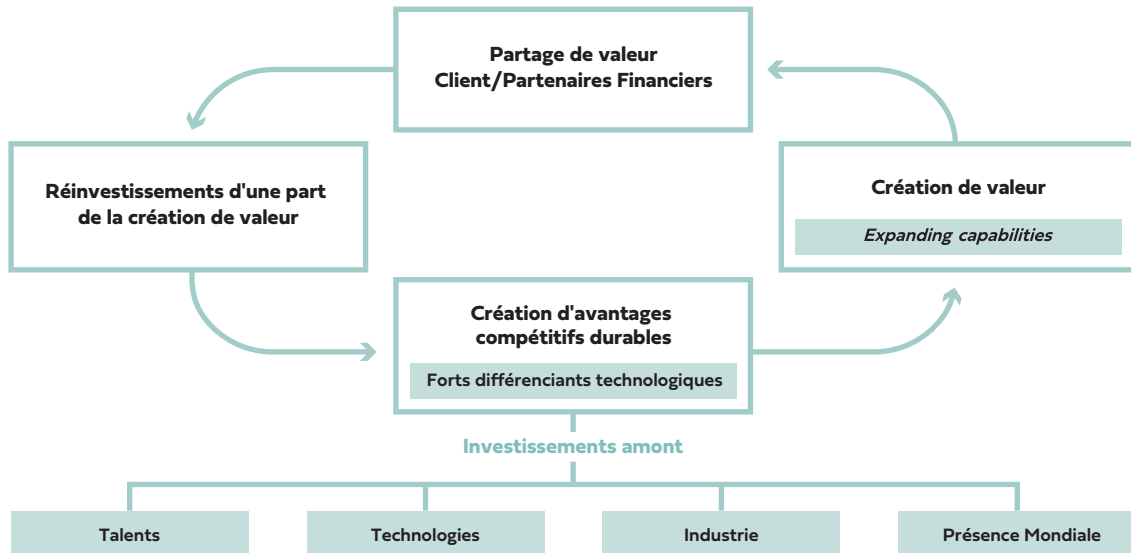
Partage de valeur
Client/Partenaires Financiers

Réinvestissements d'une part de la création de valeur

Création de valeur

Expanding capabilities

Création d'avantages compétitifs durables

Forts différenciants technologiques

Investissements amont

Talents

Technologies

Industrie

Présence Mondiale